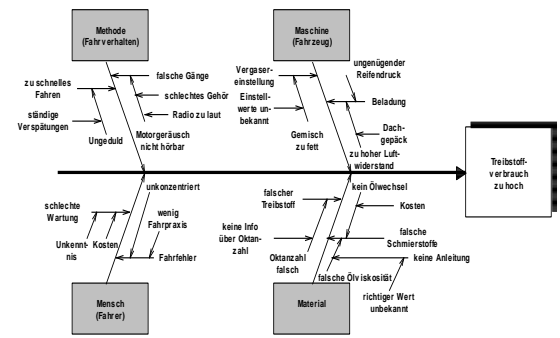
Methode (Fahrverhalten)

falsche Gänge

zu schnelles Fahren

schlechtes Gehör

Radio zu laut

ständige Verspätungen

Ungeduld

Motorgeräusch nicht hörbar

Maschine (Fahrzeug)

Vergaser-einstellung

ungenügender Reifendruck

Einstell-werte un-bekannt

Beladung

Dach-gepäck

Gemisch zu fett

zu hoher Luft-widerstand

Treibstoff-verbrauch zu hoch

unkonzentriert

schlechte Wartung

wenig Fahrpraxis

Unkennt-nis

Kosten

Fahrfehler

Mensch (Fahrer)

falscher Treibstoff

kein Ölwechsel

Kosten

keine Info über Oktan-zahl

falsche Schmierstoffe

Oktanzahl falsch

keine Anleitung

falsche Ölviskosität

richtiger Wert unbekannt

Material